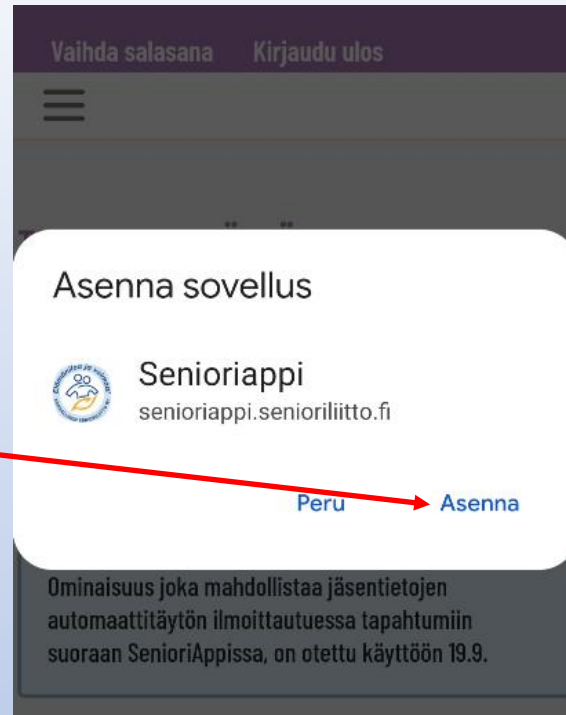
Vaihda salasana Kirjaudu ulos

Asenna sovellus

Senioriappi
senioriappi.senioriliitto.fi

Peru Asenna

Ominaisuus joka mahdollistaa jäsentietojen automaattitäytön ilmoittautuessa tapahtumiin suoraan SenioriAppissa, on otettu käyttöön 19.9.